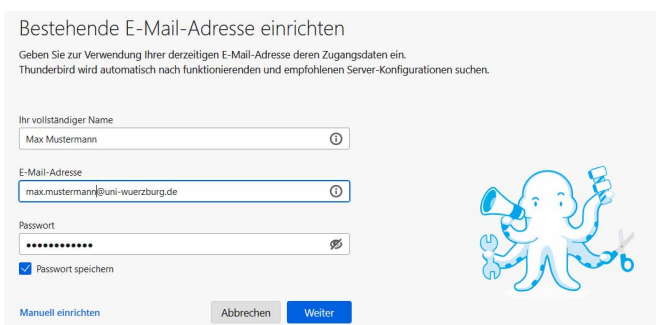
Bestehende E-Mail-Adresse einrichten

Geben Sie zur Verwendung Ihrer derzeitigen E-Mail-Adresse deren Zugangsdaten ein.
Thunderbird wird automatisch nach funktionierenden und empfohlenen Server-Konfigurationen suchen.

Ihr vollständiger Name
Max Mustermann

E-Mail-Adresse
max.mustermann@uni-wuerzburg.de

Passwort
••••••••••••

Passwort speichern

Manuell einrichten

Abbrechen

Weiter